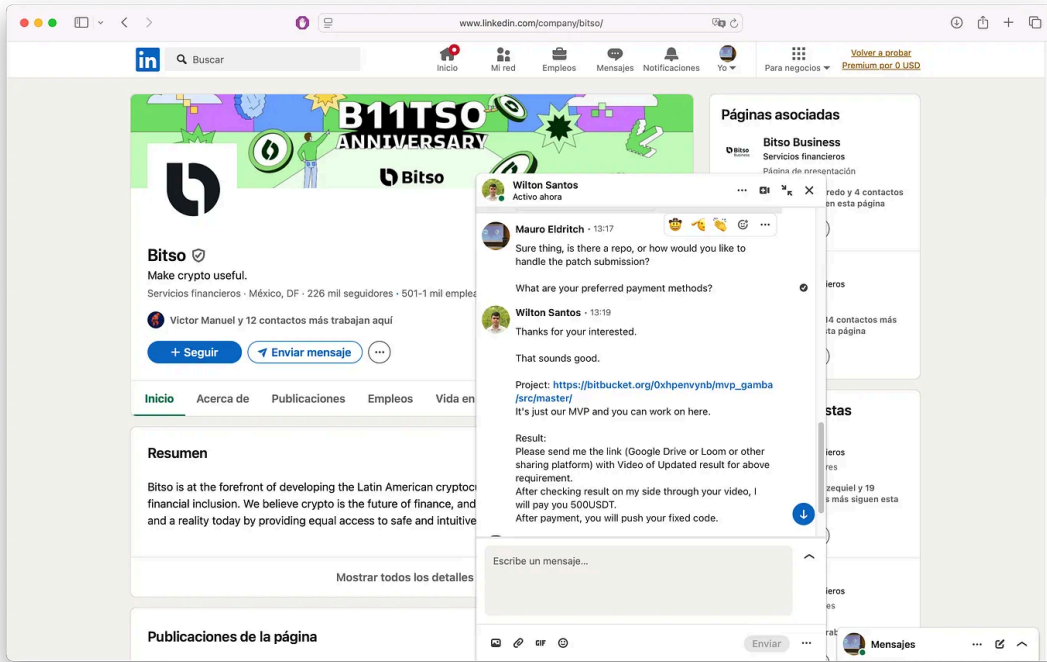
www.linkedin.com/company/bitso/

in Buscar

Inicio Mi red Empleos Mensajes Notificaciones Yo Para negocios Volver a probar Premium por 0 USD

B11TSO ANNIVERSARY

Bitso

Bitso
Make crypto useful.
Servicios financieros · México, DF · 226 mil seguidores · 501-1 mil emplea

Victor Manuel y 12 contactos más trabajan aquí

+ Seguir Enviar mensaje

Inicio Acerca de Publicaciones Empleos Vida en

Resumen

Bitso is at the forefront of developing the Latin American cryptoc financial inclusion. We believe crypto is the future of finance, and and a reality today by providing equal access to safe and intuitive

Mostrar todos los detalles

Publicaciones de la página

Páginas asociadas

Bitso Business
Servicios financieros
Página de presentación

redo y 4 contactos en esta página

ieros

4 contactos más ta página

stas

ieros
es

zequiel y 19
s más siguen esta

ieros
es

Wilton Santos
Activo ahora

Mauro Eldritch · 13:17
Sure thing, is there a repo, or how would you like to handle the patch submission?

What are your preferred payment methods?

Wilton Santos · 13:19
Thanks for your interested.

That sounds good.

Project: https://bitbucket.org/0xhpenvynb/mvp_gamba/src/master/
It's just our MVP and you can work on here.

Result:
Please send me the link (Google Drive or Loom or other sharing platform) with Video of Updated result for above requirement.
After checking result on my side through your video, I will pay you 500USDT.
After payment, you will push your fixed code.

Escribe un mensaje...

GIF Enviar

Mensajes